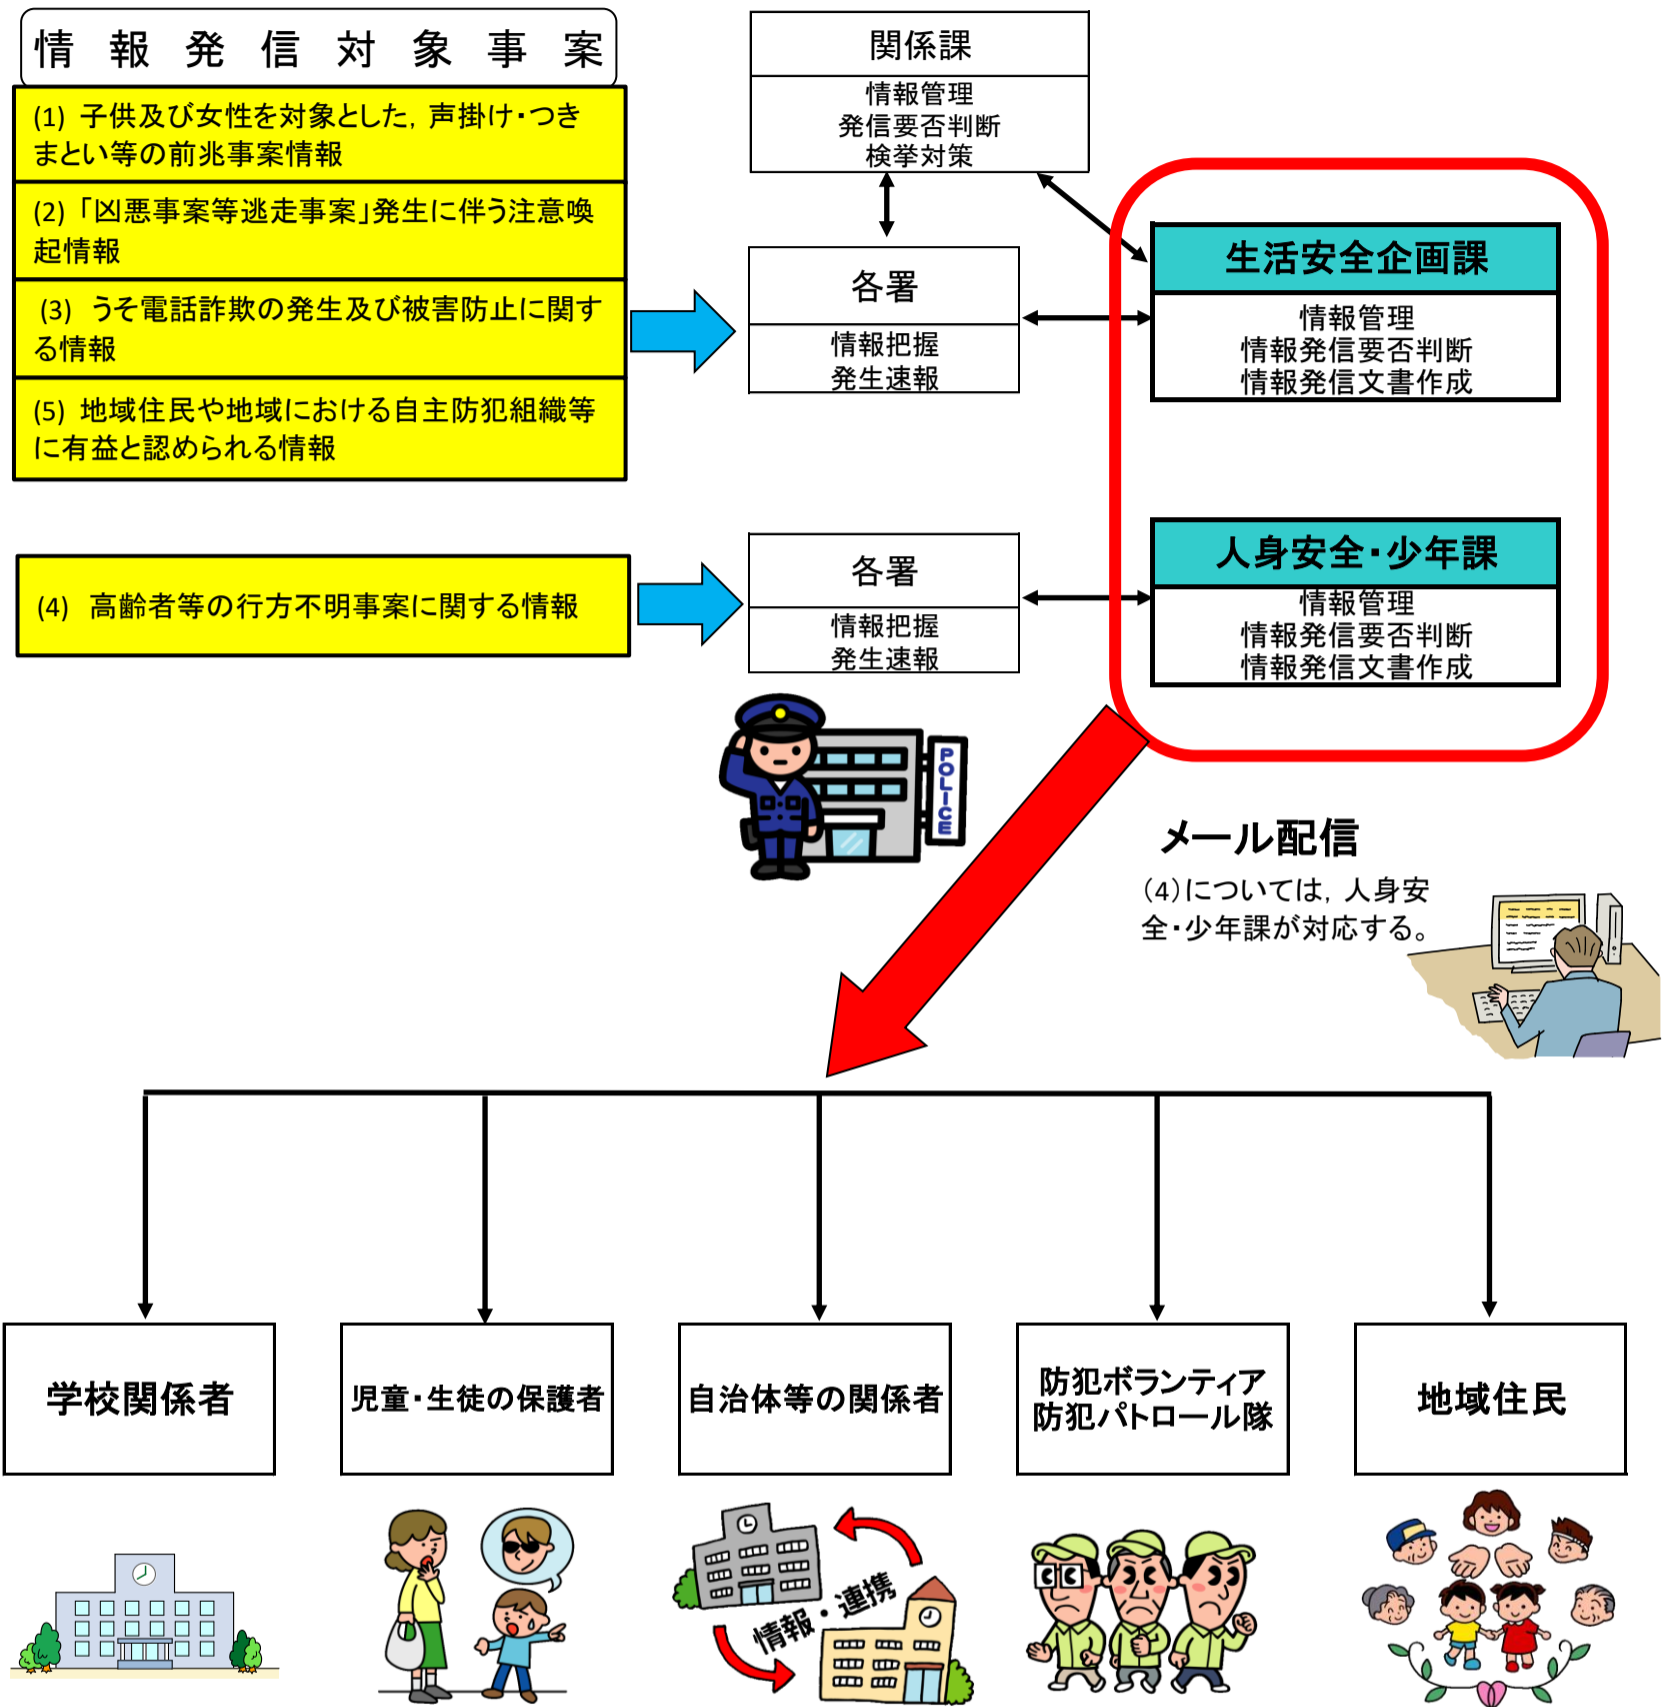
情報発信対象事案

(1) 子供及び女性を対象とした，声掛け・つきまとい等の前兆事案情報

(2)「凶悪事案等逃走事案」発生に伴う注意喚起情報

(3) うそ電話詐欺の発生及び被害防止に関する情報

(5) 地域住民や地域における自主防犯組織等に有益と認められる情報

(4) 高齢者等の行方不明事案に関する情報

関係課
情報管理
発信要否判断
検挙対策

各署
情報把握
発生速報

各署
情報把握
発生速報

POLICE

生活安全企画課
情報管理
情報発信要否判断
情報発信文書作成

人身安全・少年課
情報管理
情報発信要否判断
情報発信文書作成

メール配信
(4)については，人身安全・少年課が対応する。

学校関係者

児童・生徒の保護者

自治体等の関係者

防犯ボランティア
防犯パトロール隊

地域住民

情報・連携